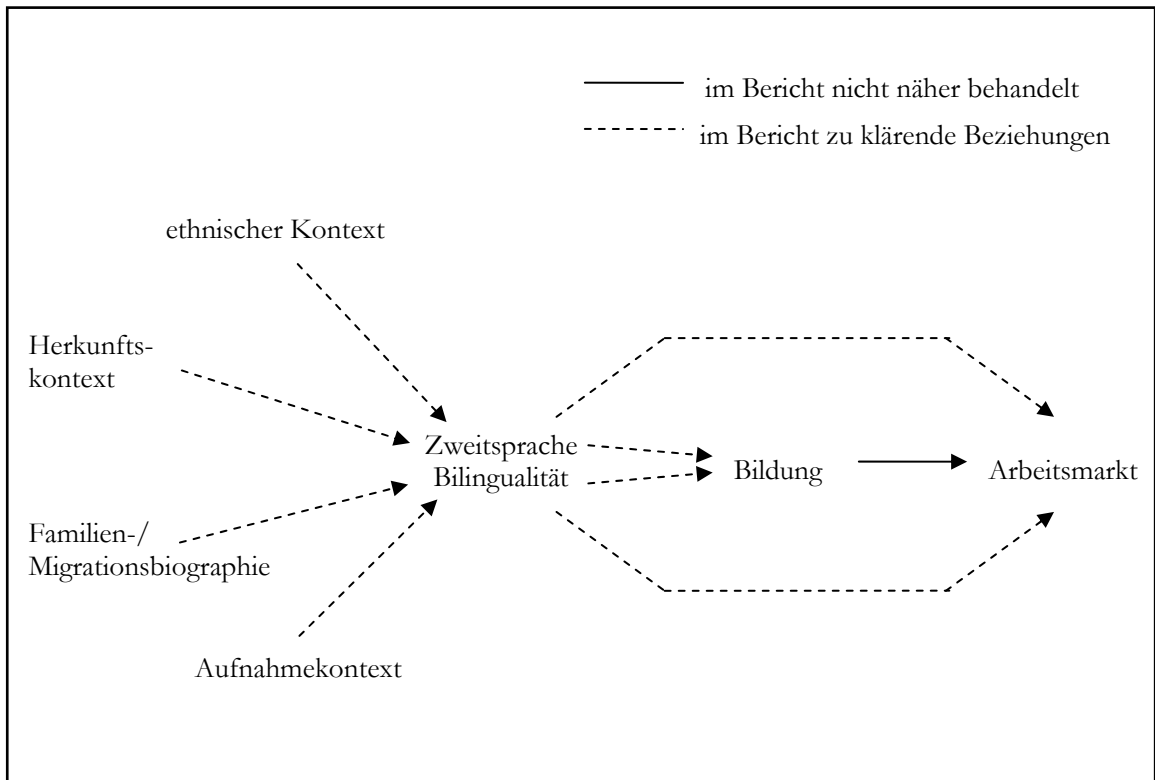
im Bericht nicht näher behandelt

im Bericht zu klärende Beziehungen

ethnischer Kontext

Herkunftskontext

Familien-/ Migrationsbiographie

Aufnahmekontext

Zweitsprache
Bilingualität

Bildung

Arbeitsmarkt